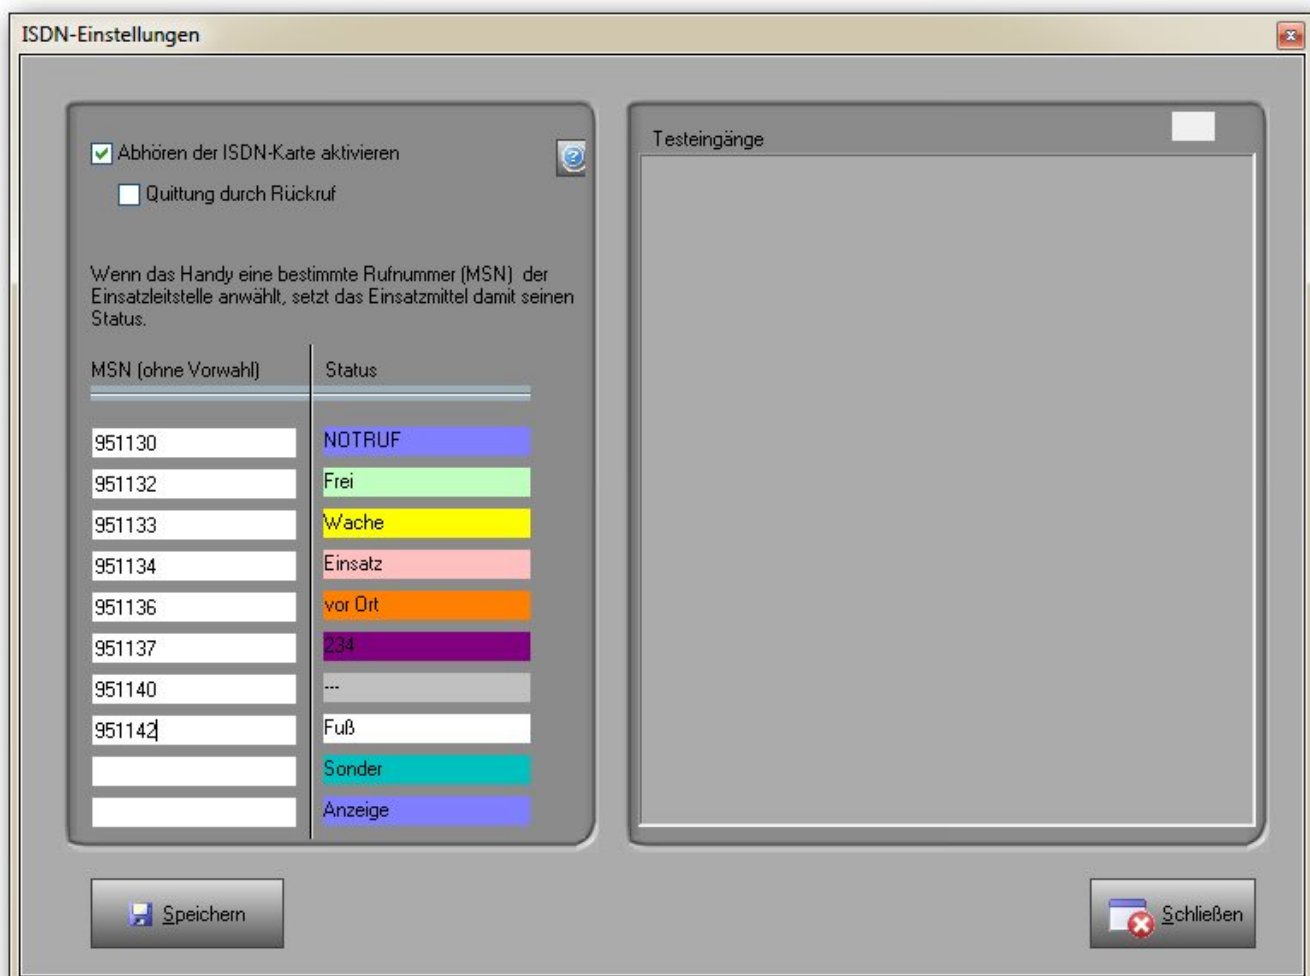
ISDN-Einstellungen

Abhören der ISDN-Karte aktivieren

Quittung durch Rückruf

Wenn das Handy eine bestimmte Rufnummer (MSN) der Einsatzleitstelle anwählt, setzt das Einsatzmittel damit seinen Status.

| MSN (ohne Vorwahl) | Status |
|---|---|
| 951130 | NOTRUF |
| 951132 | Frei |
| 951133 | Wache |
| 951134 | Einsatz |
| 951136 | vor Ort |
| 951137 | 234 |
| 951140 | --- |
| 951142 | Fuß |
| | Sonder |
| | Anzeige |

Testeingänge

Speichern

Schließen